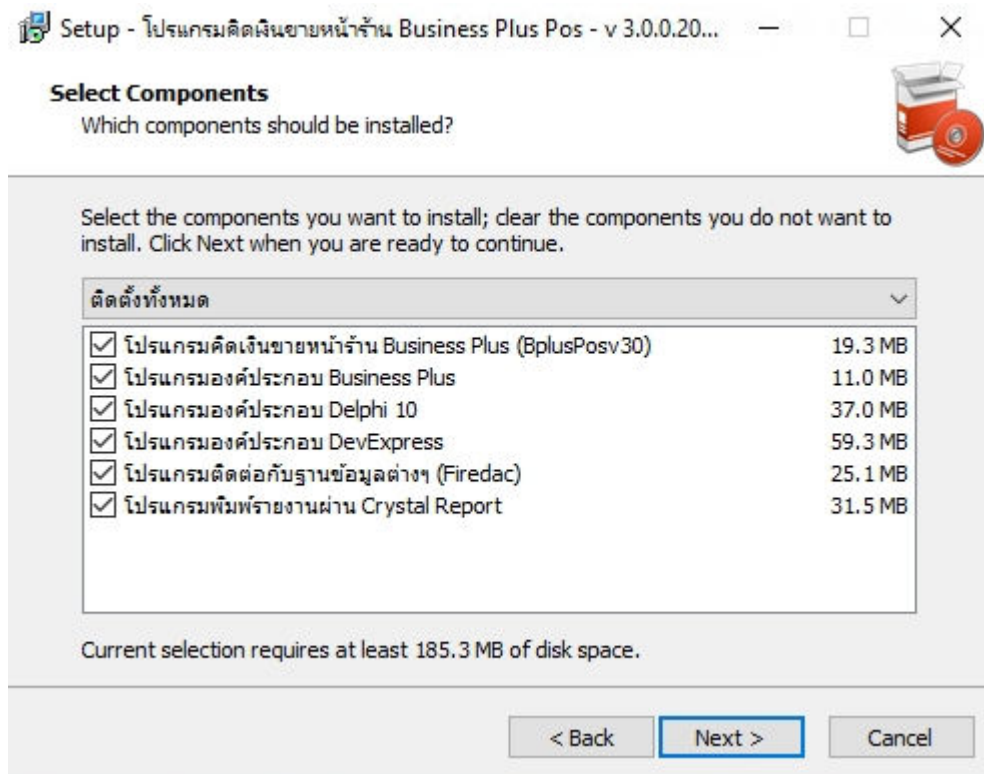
Setup - โปรแกรมคิดเงินขายหน้าร้าน Business Plus Pos - v 3.0.0.20...

Select Components
Which components should be installed?

Select the components you want to install; clear the components you do not want to install. Click Next when you are ready to continue.

ติดตั้งทั้งหมด

| | |
|---|---|
| ☑ โปรแกรมคิดเงินขายหน้าร้าน Business Plus (BplusPosv30) | 19.3 MB |
| ☑ โปรแกรมองค์ประกอบ Business Plus | 11.0 MB |
| ☑ โปรแกรมองค์ประกอบ Delphi 10 | 37.0 MB |
| ☑ โปรแกรมองค์ประกอบ DevExpress | 59.3 MB |
| ☑ โปรแกรมติดต่อกับฐานข้อมูลต่างๆ (Firedac) | 25.1 MB |
| ☑ โปรแกรมพิมพ์รายงานผ่าน Crystal Report | 31.5 MB |

Current selection requires at least 185.3 MB of disk space.

< Back Next > Cancel